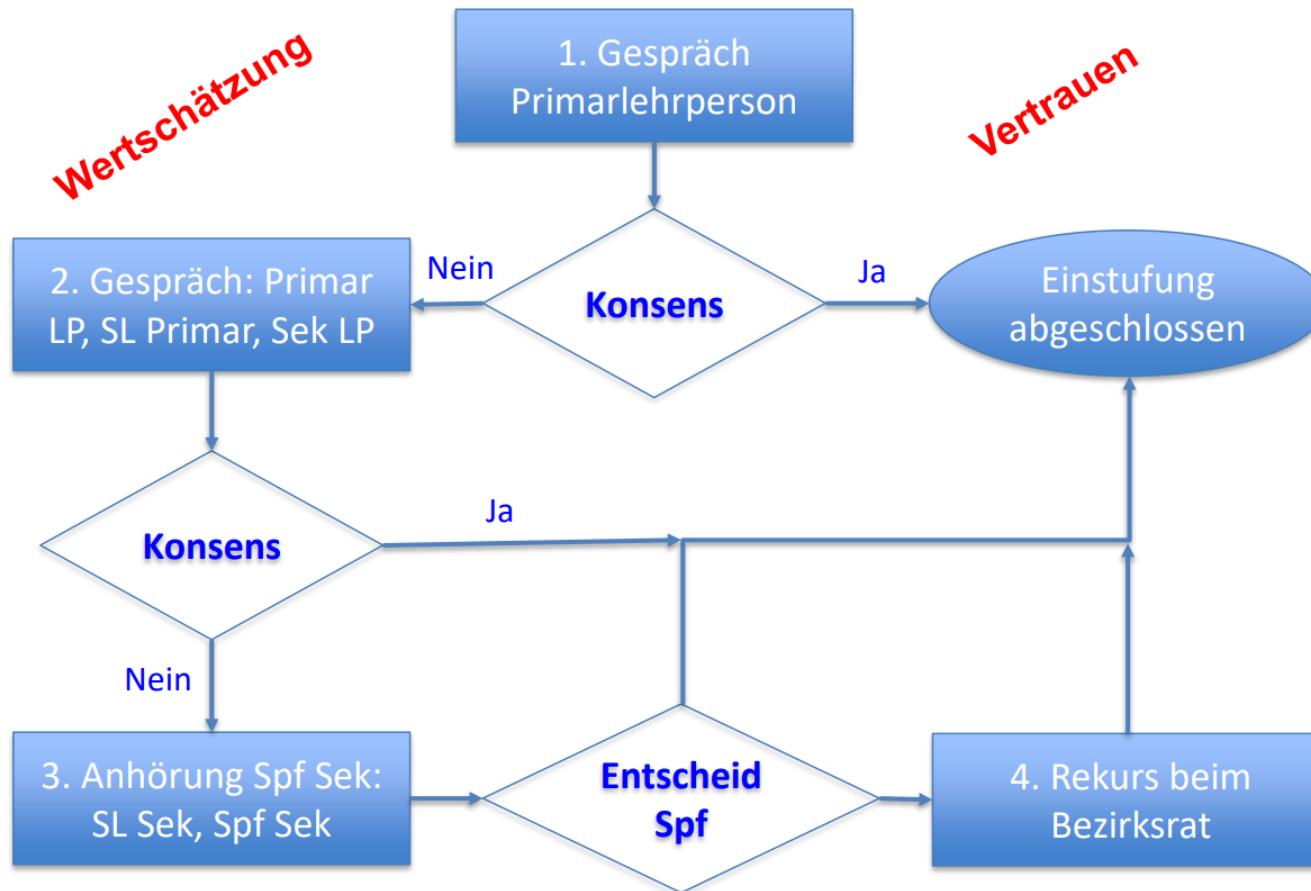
Wertschätzung

1. Gespräch Primarlehrperson

Vertrauen

2. Gespräch: Primar LP, SL Primar, Sek LP

Nein

Konsens

Ja

Einstufung abgeschlossen

Konsens

Ja

Nein

3. Anhörung Spf Sek: SL Sek, Spf Sek

Entscheid Spf

4. Rekurs beim Bezirksrat